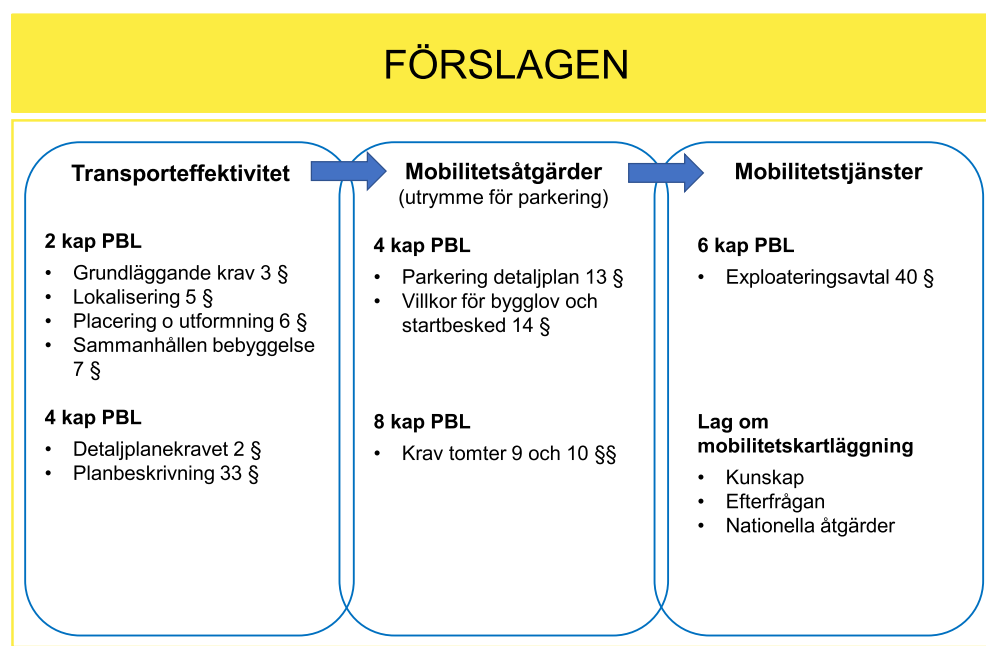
FÖRSLAGEN

**Transporteffektivitet**

**2 kap PBL**
- Grundläggande krav 3 §
- Lokalisering 5 §
- Placering o utformning 6 §
- Sammanhållen bebyggelse 7 §

**4 kap PBL**
- Detaljplanekravet 2 §
- Planbeskrivning 33 §

**Mobilitetsåtgärder**
(utrymme för parkering)

**4 kap PBL**
- Parkering detaljplan 13 §
- Villkor för bygglov och startbesked 14 §

**8 kap PBL**
- Krav tomter 9 och 10 §§

**Mobilitetstjänster**

**6 kap PBL**
- Exploateringsavtal 40 §

**Lag om mobilitetskartläggning**
- Kunskap
- Efterfrågan
- Nationella åtgärder